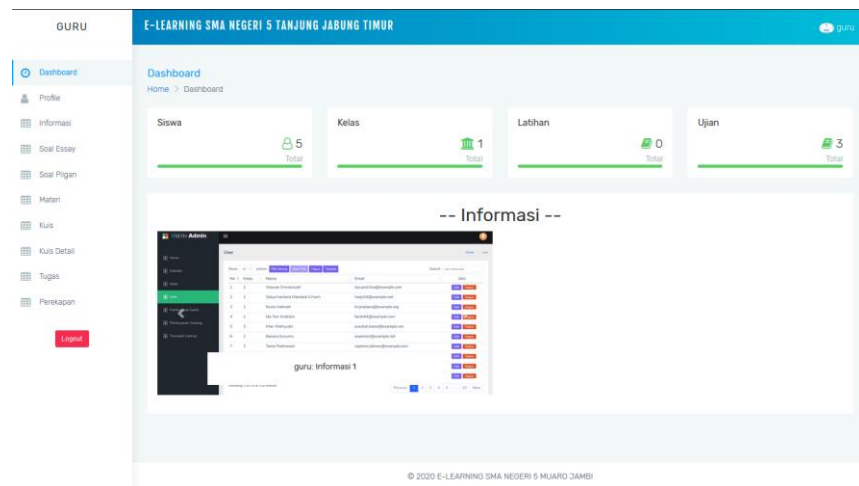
GURU

E-LEARNING SMA NEGERI 5 TANJUNG JABUNG TIMUR

guru

Dashboard
Profile
Informasi
Soal Essay
Soal Pilgan
Materi
Kuis
Kuis Detail
Tugas
Perekapan

Logout

Dashboard
Home > Dashboard

Siswa
5
Total

Kelas
1
Total

Latihan
0
Total

Ujian
3
Total

-- Informasi --

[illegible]

guru: Informasi 1

© 2020 E-LEARNING SMA NEGERI 5 MUARO JAMBI